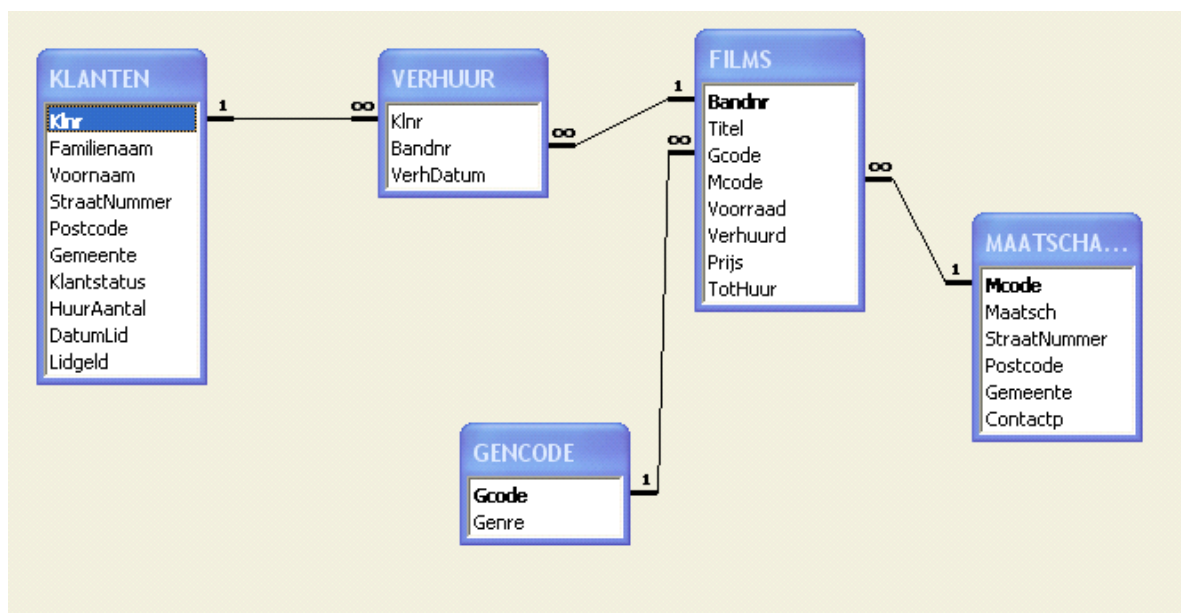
KLANTEN
Klnr
Familienaam
Voornaam
StraatNummer
Postcode
Gemeente
Klantstatus
HuurAantal
DatumLid
Lidgeld

1 ∞

VERHUUR
Klnr
Bandnr
VerhDatum

∞ 1

FILMS
Bandnr
Titel
Gcode
Mcode
Voorraad
Verhuurd
Prijs
TotHuur

∞

∞ 1

MAATSCHA...
Mcode
Maatsch
StraatNummer
Postcode
Gemeente
Contactp

GENCODE
Gcode
Genre

1